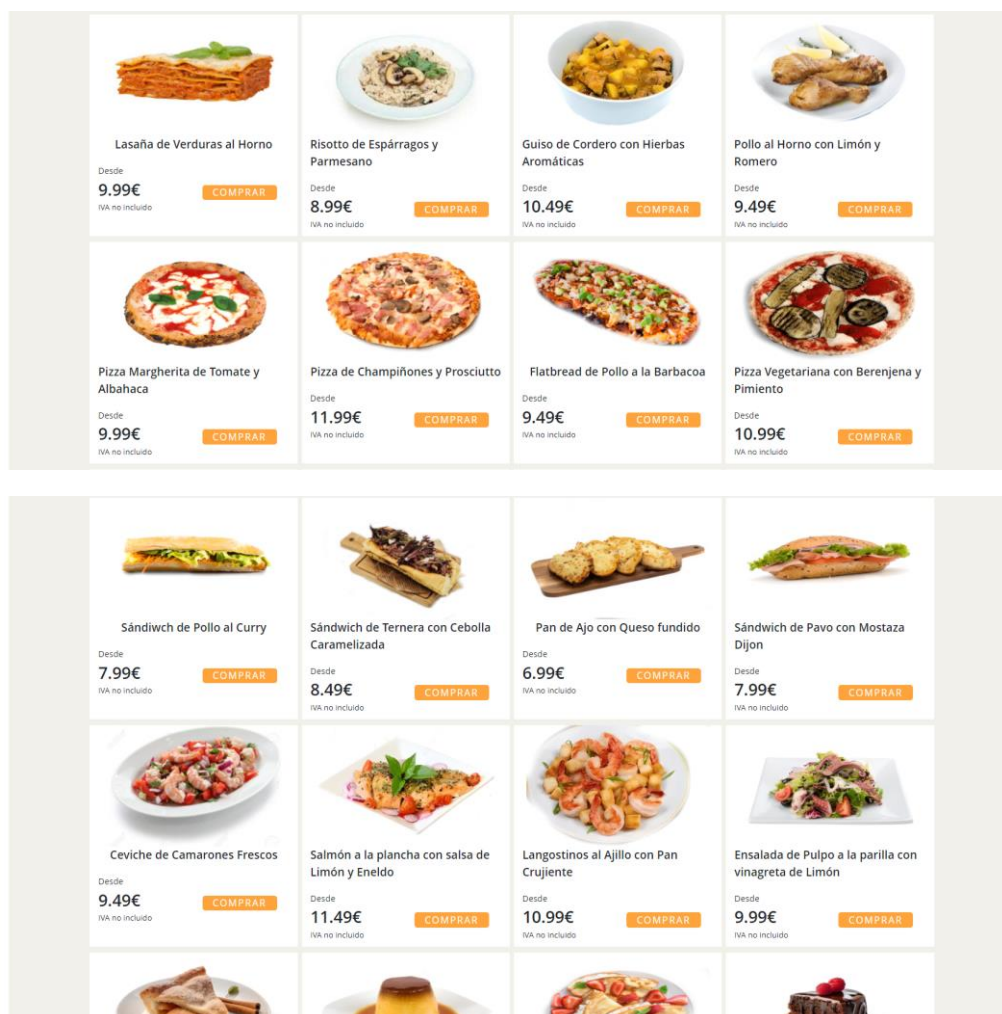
Lasaña de Verduras al Horno
Desde
9.99€
COMPRAR
IVA no incluido

Risotto de Espárragos y Parmesano
Desde
8.99€
COMPRAR
IVA no incluido

Guiso de Cordero con Hierbas Aromáticas
Desde
10.49€
COMPRAR
IVA no incluido

Pollo al Horno con Limón y Romero
Desde
9.49€
COMPRAR
IVA no incluido

Pizza Margherita de Tomate y Albahaca
Desde
9.99€
COMPRAR
IVA no incluido

Pizza de Champiñones y Prosciutto
Desde
11.99€
COMPRAR
IVA no incluido

Flatbread de Pollo a la Barbacoa
Desde
9.49€
COMPRAR
IVA no incluido

Pizza Vegetariana con Berenjena y Pimiento
Desde
10.99€
COMPRAR
IVA no incluido

Sándiwch de Pollo al Curry
Desde
7.99€
COMPRAR
IVA no incluido

Sándwich de Ternera con Cebolla Caramelizada
Desde
8.49€
COMPRAR
IVA no incluido

Pan de Ajo con Queso fundido
Desde
6.99€
COMPRAR
IVA no incluido

Sándwich de Pavo con Mostaza Dijon
Desde
7.99€
COMPRAR
IVA no incluido

Ceviche de Camarones Frescos
Desde
9.49€
COMPRAR
IVA no incluido

Salmón a la plancha con salsa de Limón y Eneldo
Desde
11.49€
COMPRAR
IVA no incluido

Langostinos al Ajillo con Pan Crujiente
Desde
10.99€
COMPRAR
IVA no incluido

Ensalada de Pulpo a la parilla con vinagreta de Limón
Desde
9.99€
COMPRAR
IVA no incluido